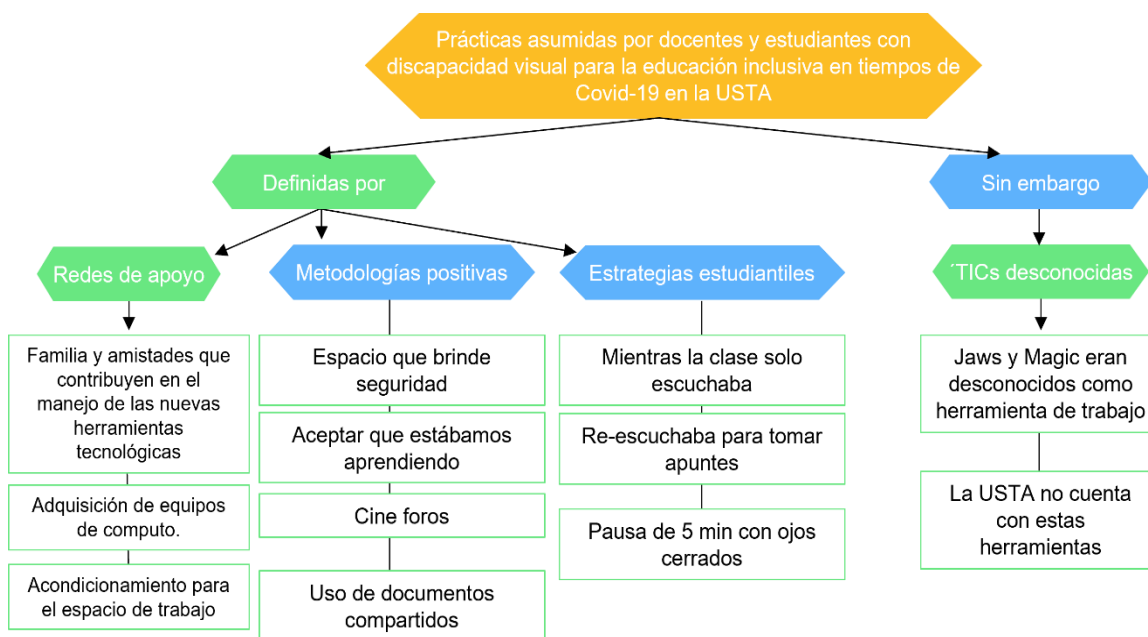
Prácticas asumidas por docentes y estudiantes con discapacidad visual para la educación inclusiva en tiempos de Covid-19 en la USTA

Definidas por

Redes de apoyo

Familia y amistades que contribuyen en el manejo de las nuevas herramientas tecnológicas

Adquisición de equipos de computo.

Acondicionamiento para el espacio de trabajo

Metodologías positivas

Espacio que brinde seguridad

Aceptar que estábamos aprendiendo

Cine foros

Uso de documentos compartidos

Estrategias estudiantiles

Mientras la clase solo escuchaba

Re-escuchaba para tomar apuntes

Pausa de 5 min con ojos cerrados

Sin embargo

´TICs desconocidas

Jaws y Magic eran desconocidos como herramienta de trabajo

La USTA no cuenta con estas herramientas